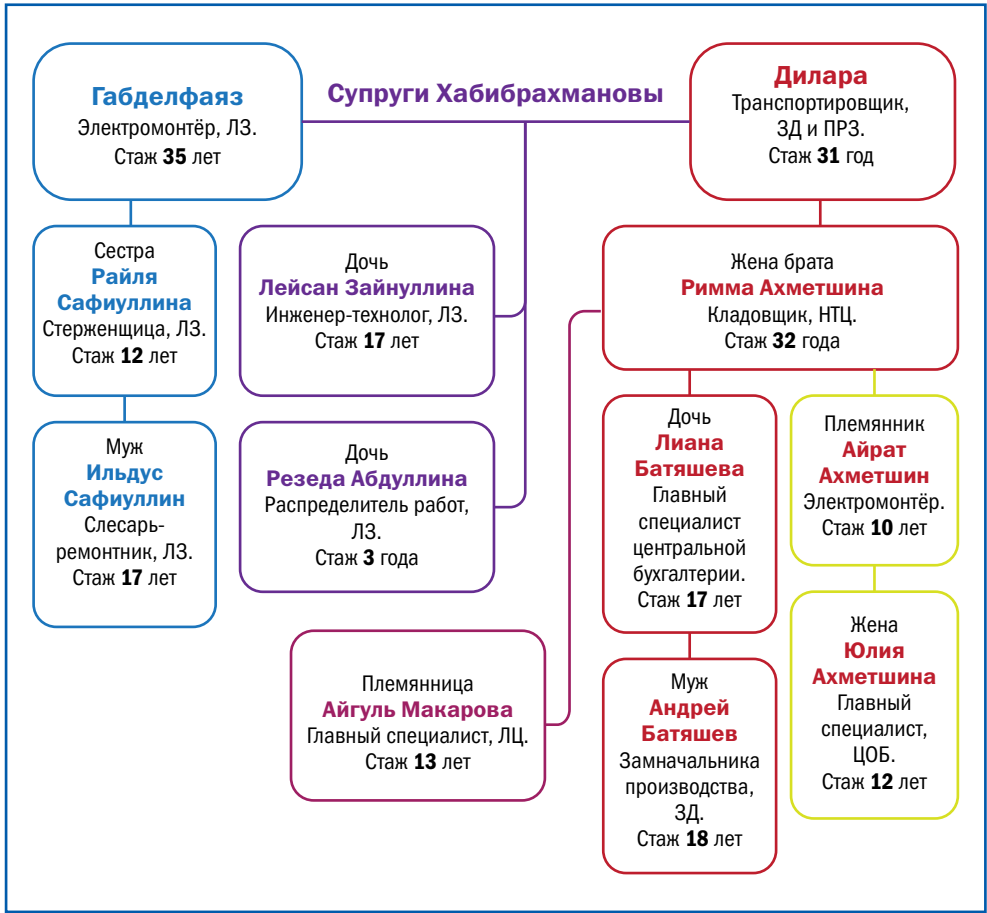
Габделфаяз
Электромонтёр, ЛЗ.
Стаж **35** лет

Супруги Хабибрахмановы

Дилара
Транспортировщик, ЗД и ПРЗ.
Стаж **31** год

Сестра
Райля Сафиуллина
Стерженщица, ЛЗ.
Стаж **12** лет

Муж
Ильдус Сафиуллин
Слесарь-ремонтник, ЛЗ.
Стаж **17** лет

Дочь
Лейсан Зайнуллина
Инженер-технолог, ЛЗ.
Стаж **17** лет

Дочь
Резеда Абдуллина
Распределитель работ, ЛЗ.
Стаж **3** года

Жена брата
Римма Ахметшина
Кладовщик, НТЦ.
Стаж **32** года

Дочь
Лиана Батяшева
Главный специалист центральной бухгалтерии.
Стаж **17** лет

Племянник
Айрат Ахметшин
Электромонтёр.
Стаж **10** лет

Муж
Андрей Батяшев
Замначальника производства, ЗД.
Стаж **18** лет

Жена
Юлия Ахметшина
Главный специалист, ЦОБ.
Стаж **12** лет

Племянница
Айгуль Макарова
Главный специалист, ЛЦ.
Стаж **13** лет